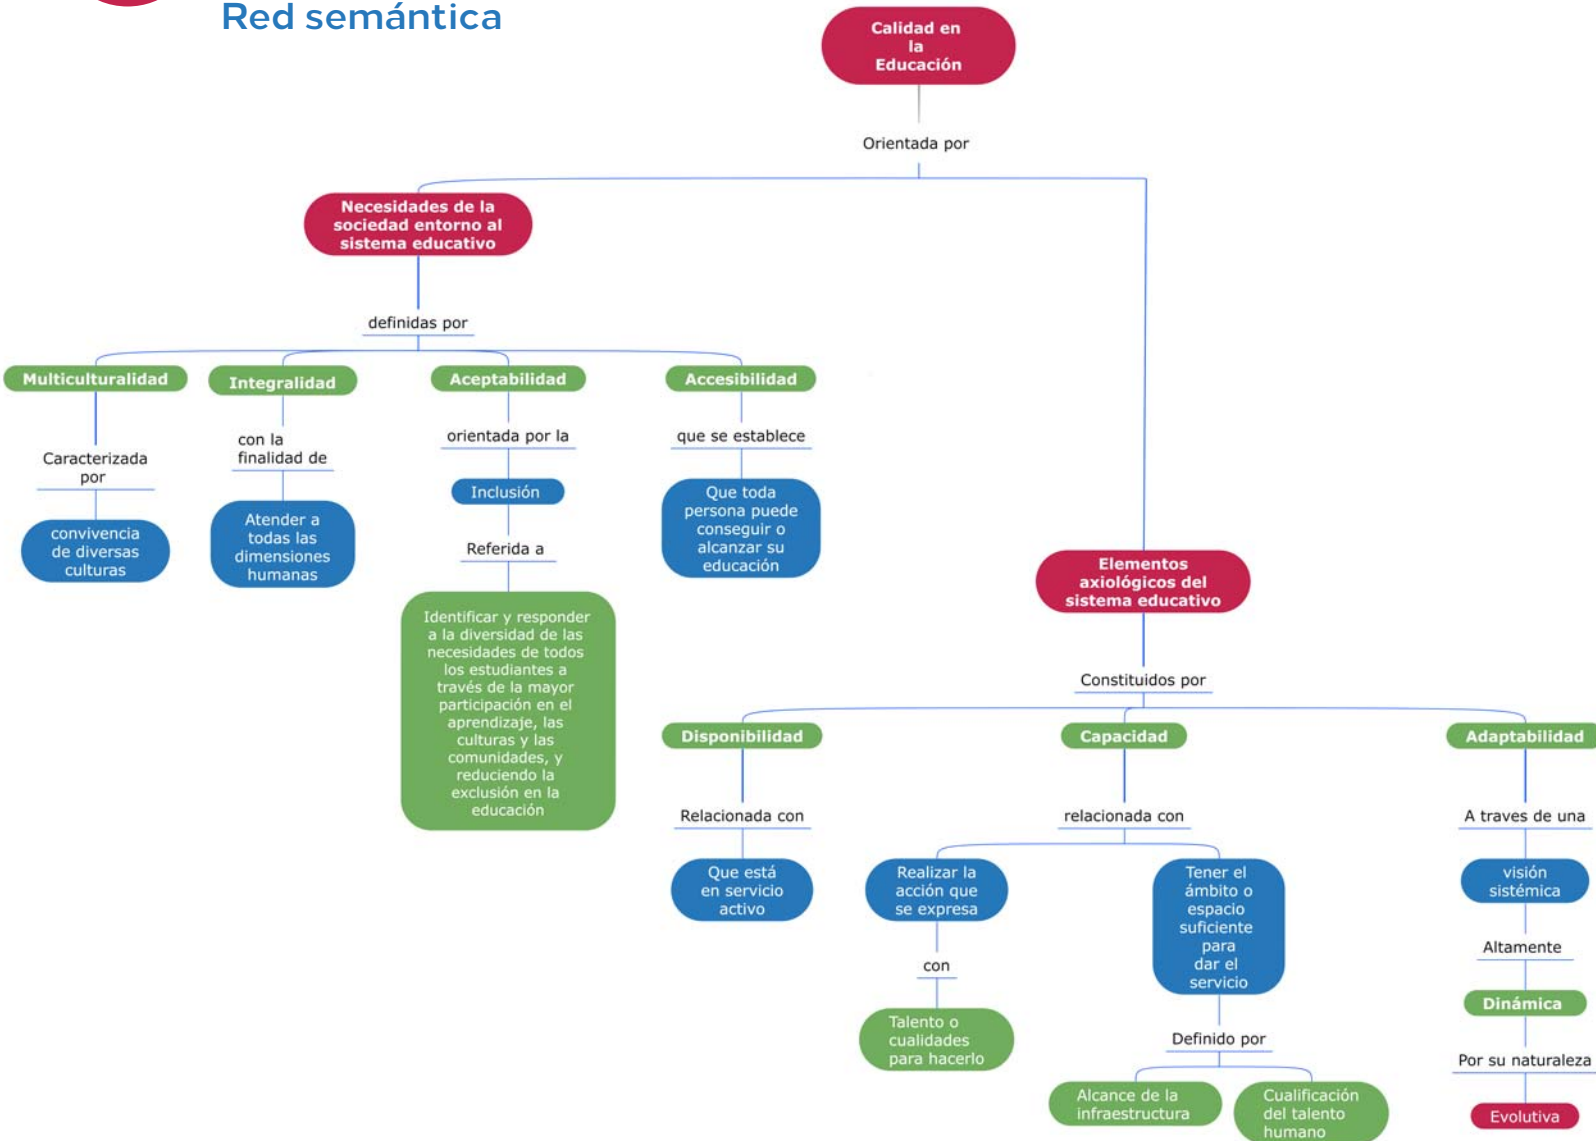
Red semántica

Calidad en la Educación

Orientada por

Necesidades de la sociedad entorno al sistema educativo

definidas por

Multiculturalidad

Caracterizada por

convivencia de diversas culturas

Integralidad

con la finalidad de

Atender a todas las dimensiones humanas

Aceptabilidad

orientada por la

Inclusión

Referida a

Identificar y responder a la diversidad de las necesidades de todos los estudiantes a través de la mayor participación en el aprendizaje, las culturas y las comunidades, y reduciendo la exclusión en la educación

Accesibilidad

que se establece

Que toda persona puede conseguir o alcanzar su educación

Elementos axiológicos del sistema educativo

Constituidos por

Disponibilidad

Relacionada con

Que está en servicio activo

Capacidad

relacionada con

Realizar la acción que se expresa

con

Talento o cualidades para hacerlo

Tener el ámbito o espacio suficiente para dar el servicio

Definido por

Alcance de la infraestructura

Cualificación del talento humano

Adaptabilidad

A traves de una

visión sistémica

Altamente

Dinámica

Por su naturaleza

Evolutiva